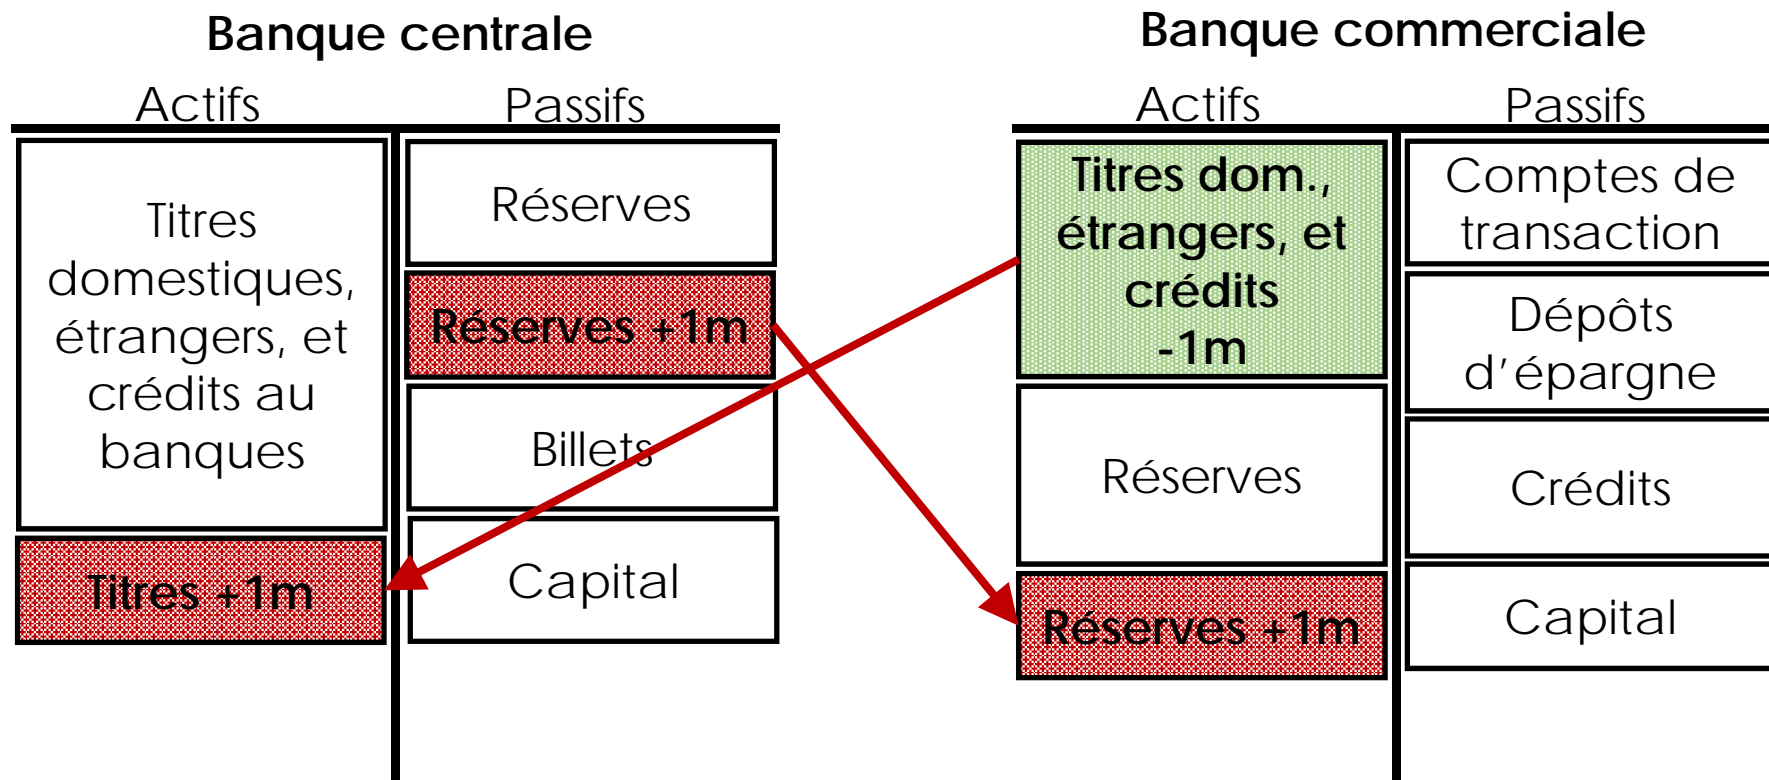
Banque centrale

| Actifs | Passifs |
|---|---|
| Titres domestiques, étrangers, et crédits au banques | Réserves |
| | Réserves +1m |
| | Billets |
| Titres +1m | Capital |

Banque commerciale

| Actifs | Passifs |
|---|---|
| Titres dom., étrangers, et crédits -1m | Comptes de transaction |
| | Dépôts d'épargne |
| Réserves | Crédits |
| Réserves +1m | Capital |